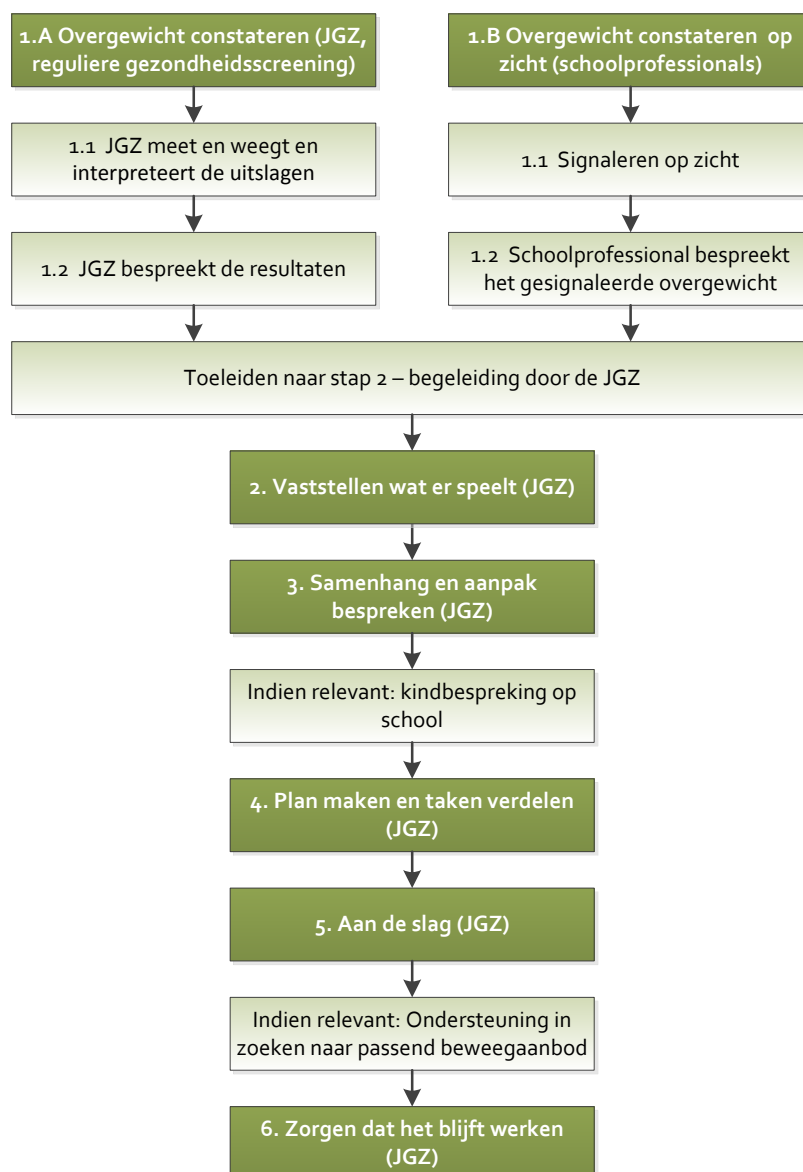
1.A Overgewicht constateren (JGZ, reguliere gezondheidsscreening)

1.B Overgewicht constateren op zicht (schoolprofessionals)

1.1 JGZ meet en weegt en interpreteert de uitslagen

1.1 Signaleren op zicht

1.2 JGZ bespreekt de resultaten

1.2 Schoolprofessional bespreekt het gesignaleerde overgewicht

Toeleiden naar stap 2 – begeleiding door de JGZ

2. Vaststellen wat er speelt (JGZ)

3. Samenhang en aanpak bespreken (JGZ)

Indien relevant: kindbespreking op school

4. Plan maken en taken verdelen (JGZ)

5. Aan de slag (JGZ)

Indien relevant: Ondersteuning in zoeken naar passend beweegaanbod

6. Zorgen dat het blijft werken (JGZ)